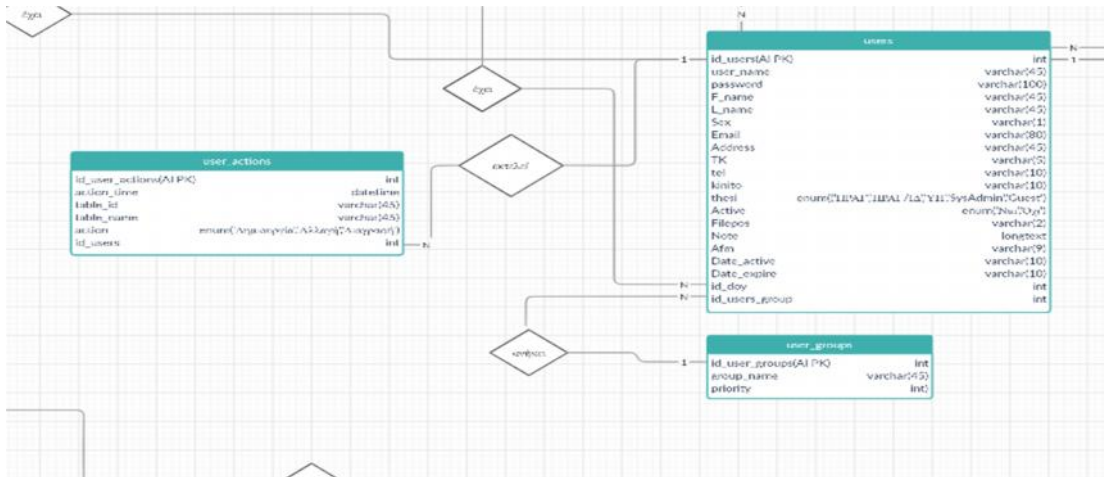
έχει

N

N

1

1

users

| id_users(AI PK) | int |
|---|---|
| user_name | varchar(45) |
| password | varchar(100) |
| F_name | varchar(45) |
| L_name | varchar(45) |
| Sex | varchar(1) |
| Email | varchar(80) |
| Address | varchar(45) |
| TK | varchar(5) |
| tel | varchar(10) |
| kinito | varchar(10) |
| thesi | enum('ΠΡΑΙ','ΠΡΑΙ /Δ','ΥΠ','SysAdmin','Guest') |
| Active | enum('Ναι','Όχι') |
| Filepos | varchar(2) |
| Note | longtext |
| Afm | varchar(9) |
| Date_active | varchar(10) |
| Date_expire | varchar(10) |
| id_doy | int |
| id_users_group | int |

έχει

εκτελεί

user_actions

| id_user_actions(AI PK) | int |
|---|---|
| action_time | datetime |
| table_id | varchar(45) |
| table_name | varchar(45) |
| action | enum('Δημιουργία','Αλλαγή','Διαγραφή') |
| id_users | int |

N

N

N

ανήκει

1

user_groups

| id_user_groups(AI PK) | int |
|---|---|
| group_name | varchar(45) |
| priority | int |